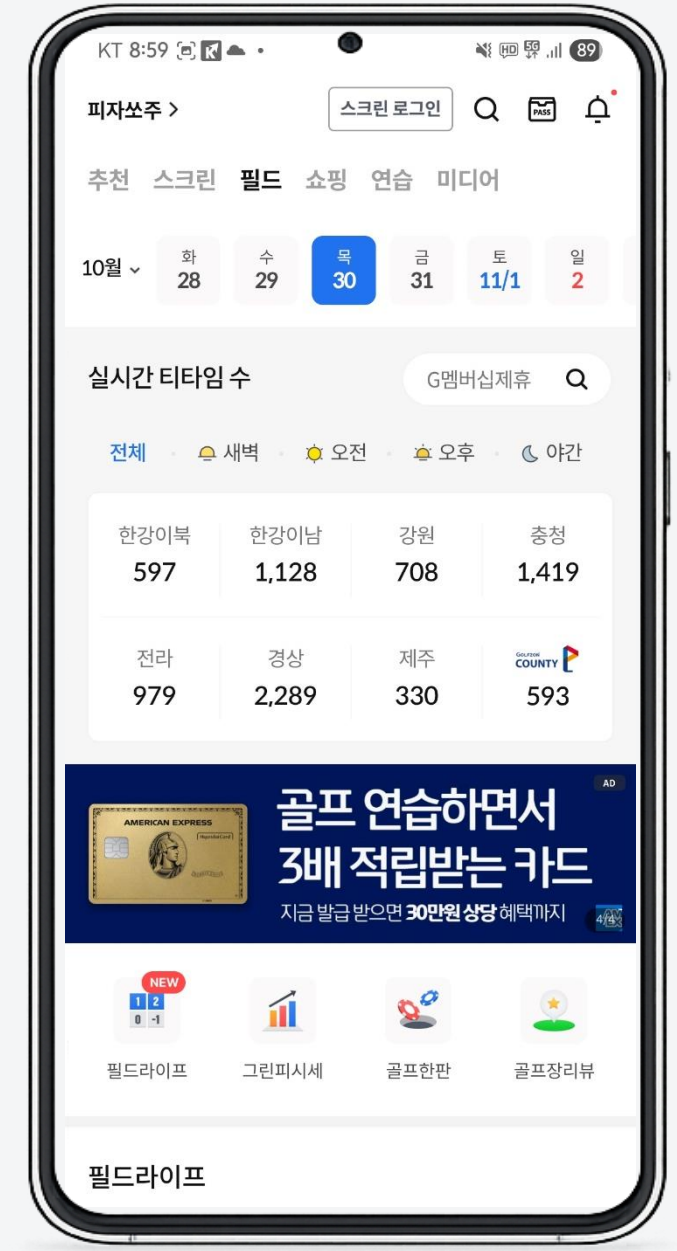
KT 8:59 89

피자쏘주 >

스크린 로그인

PASS

추천 스크린 필드 쇼핑 연습 미디어

10월

| 화 | 수 | 목 | 금 | 토 | 일 |
|---|---|---|---|---|---|
| 28 | 29 | 30 | 31 | 11/1 | 2 |

실시간 티타임 수

G멤버십제휴

전체 새벽 오전 오후 야간

| 한강이북 | 한강이남 | 강원 | 충청 |
|---|---|---|---|
| 597 | 1,128 | 708 | 1,419 |
| 전라 | 경상 | 제주 | GOLFZON COUNTY |
| 979 | 2,289 | 330 | 593 |

AD

AMERICAN EXPRESS

골프 연습하면서 3배 적립받는 카드

지금 발급 받으면 30만원 상당 혜택까지

4/4

NEW

1 2
0 -1

필드라이프 그린피시세 골프한판 골프장리뷰

필드라이프